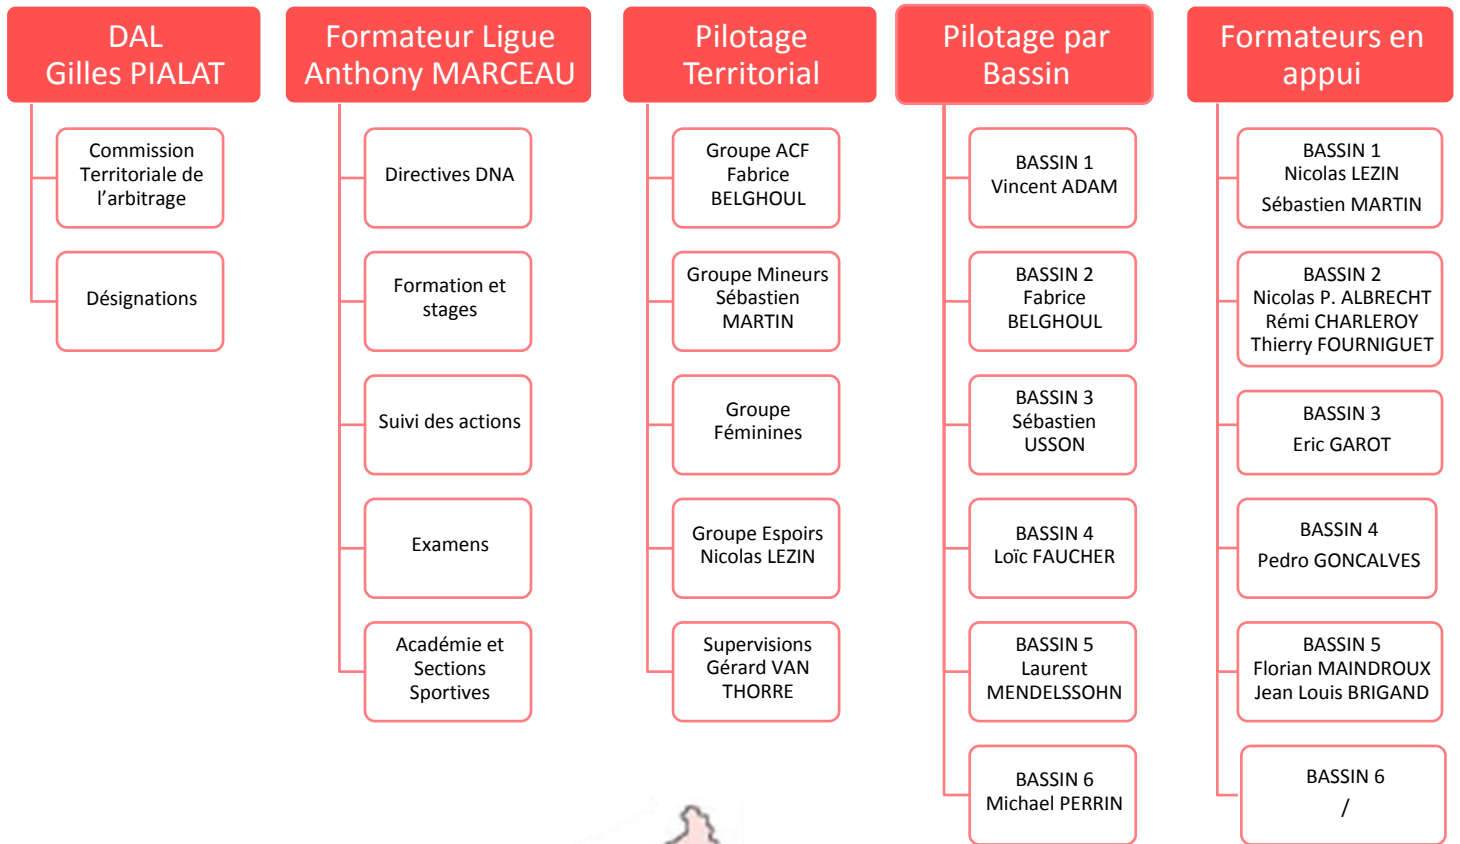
DAL
Gilles PIALAT

Commission Territoriale de l’arbitrage

Désignations

Formateur Ligue
Anthony MARCEAU

Directives DNA

Formation et stages

Suivi des actions

Examens

Académie et Sections Sportives

Pilotage Territorial

Groupe ACF
Fabrice BELGHOUL

Groupe Mineurs
Sébastien MARTIN

Groupe Féminines

Groupe Espoirs
Nicolas LEZIN

Supervisions
Gérard VAN THORRE

Pilotage par Bassin

BASSIN 1
Vincent ADAM

BASSIN 2
Fabrice BELGHOUL

BASSIN 3
Sébastien USSON

BASSIN 4
Loïc FAUCHER

BASSIN 5
Laurent MENDELSSOHN

BASSIN 6
Michael PERRIN

Formateurs en appui

BASSIN 1
Nicolas LEZIN
Sébastien MARTIN

BASSIN 2
Nicolas P. ALBRECHT
Rémi CHARLEROY
Thierry FOURNIGUET

BASSIN 3
Eric GAROT

BASSIN 4
Pedro GONCALVES

BASSIN 5
Florian MAINDROUX
Jean Louis BRIGAND

BASSIN 6
/